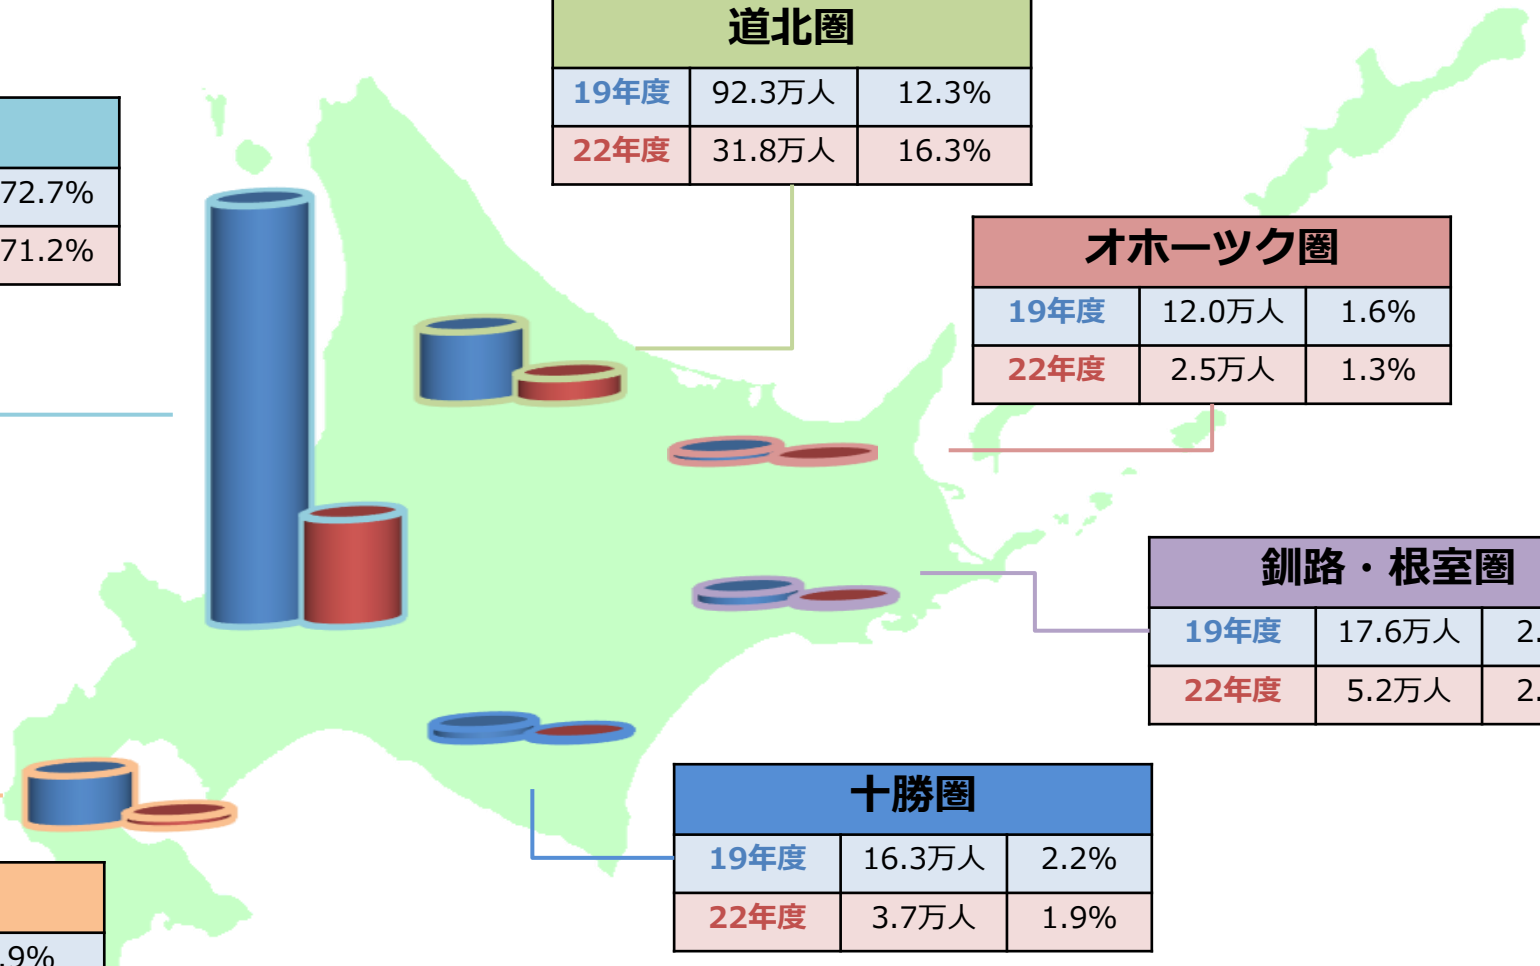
| |
|---|
| 72.7% |
| 71.2% |

| 道北圏 | | |
|---|---|---|
| 19年度 | 92.3万人 | 12.3% |
| 22年度 | 31.8万人 | 16.3% |

| オホーツク圏 | | |
|---|---|---|
| 19年度 | 12.0万人 | 1.6% |
| 22年度 | 2.5万人 | 1.3% |

| 釧路・根室圏 | | |
|---|---|---|
| 19年度 | 17.6万人 | 2.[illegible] |
| 22年度 | 5.2万人 | 2.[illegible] |

| 十勝圏 | | |
|---|---|---|
| 19年度 | 16.3万人 | 2.2% |
| 22年度 | 3.7万人 | 1.9% |

| |
|---|
| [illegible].9% |